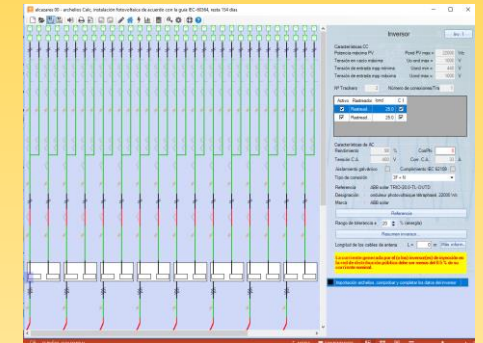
elcuasra 90 - archelios Calc, instalación fotovoltaica de acuerdo con la guía IEC-60364, tesla 104 días

Inversor

Características CC
Potencia máxima PV
Pond PV max = 22000 Wc
Tensión en vacío máxima
Uo and max = 1000 V
Tensión de entrada mpp mínima
Umpt min = 440 V
Tensión de entrada mpp máxima
Umpt max = 800 V

Nº Trackers 1
Número de conexiones/Tra

Activo Rastreador Vmf
Rastread. 25.0
Rastread. 25.0

Características de AC
Rendimiento 98 %
Cos Phi 1
Tensión C.A. 400 V
Corr. C.A. 32 A

Aislamiento galvánico
Cumplimiento IEC 62109
Tipo de conexión 3F + N

Referencia ABB solar TRIO-20.0-TL-OUTD
Designación ondulador fotovoltaico trifásico 20000 VA
Marca ABB solar

Referencia

Rango de tolerancia ± 20 % (energía)

Potencias inversor

Longitud de los cables de antena L = 0 m

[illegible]

Información archelios: conecte y complete los datos del inversor